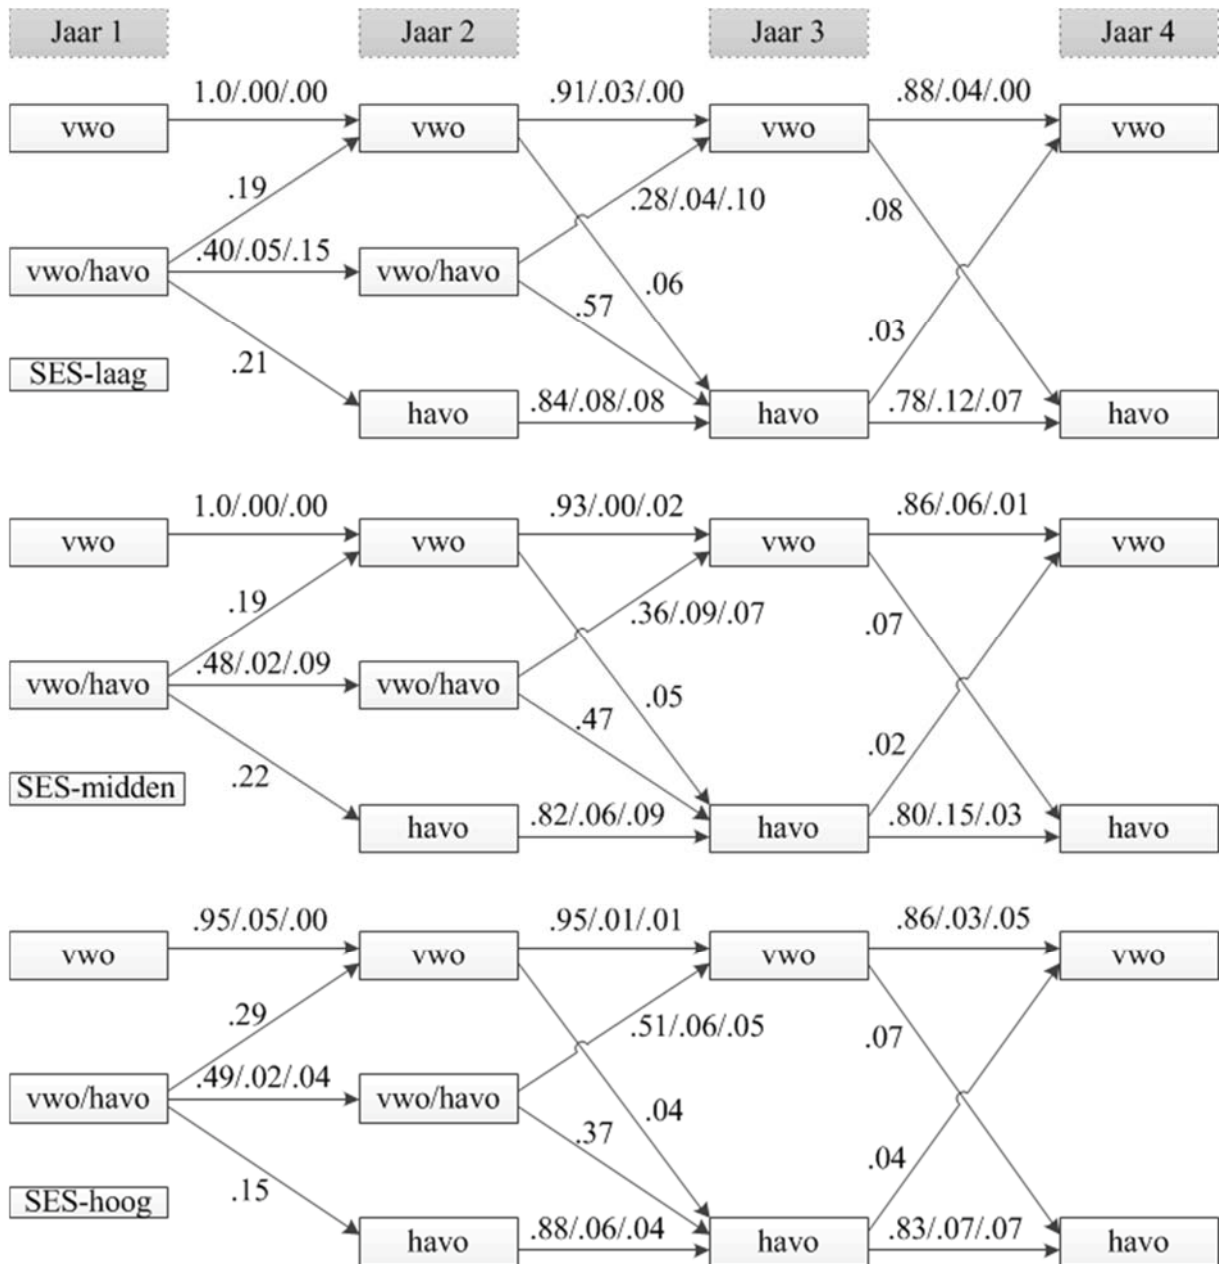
Jaar 1
Jaar 2
Jaar 3
Jaar 4

vwo
1.0/.00/.00
vwo
.91/.03/.00
vwo
.88/.04/.00
vwo

.19
.28/.04/.10
.08

vwo/havo
.40/.05/.15
vwo/havo
.06
.57
.03

SES-laag
.21
havo
.84/.08/.08
havo
.78/.12/.07
havo

vwo
1.0/.00/.00
vwo
.93/.00/.02
vwo
.86/.06/.01
vwo

.19
.36/.09/.07
.07

vwo/havo
.48/.02/.09
vwo/havo
.05
.47
.02

SES-midden
.22
havo
.82/.06/.09
havo
.80/.15/.03
havo

vwo
.95/.05/.00
vwo
.95/.01/.01
vwo
.86/.03/.05
vwo

.29
.51/.06/.05
.07

vwo/havo
.49/.02/.04
vwo/havo
.04
.37
.04

SES-hoog
.15
havo
.88/.06/.04
havo
.83/.07/.07
havo